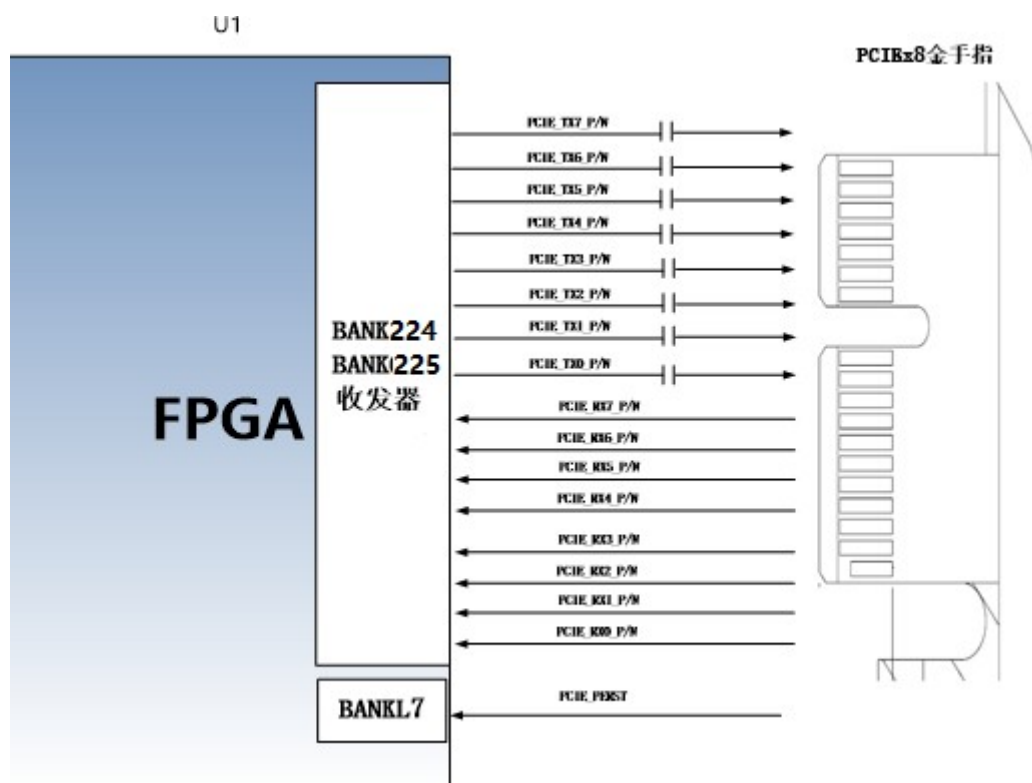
U1

PCIEx8金手指

PCIE_TX7_P/N

PCIE_TX6_P/N

PCIE_TX5_P/N

PCIE_TX4_P/N

PCIE_TX3_P/N

PCIE_TX2_P/N

PCIE_TX1_P/N

PCIE_TX0_P/N

BANK224
BANK225
收发器

FPGA

PCIE_RX7_P/N

PCIE_RX6_P/N

PCIE_RX5_P/N

PCIE_RX4_P/N

PCIE_RX3_P/N

PCIE_RX2_P/N

PCIE_RX1_P/N

PCIE_RX0_P/N

BANKL7

PCIE_PERST